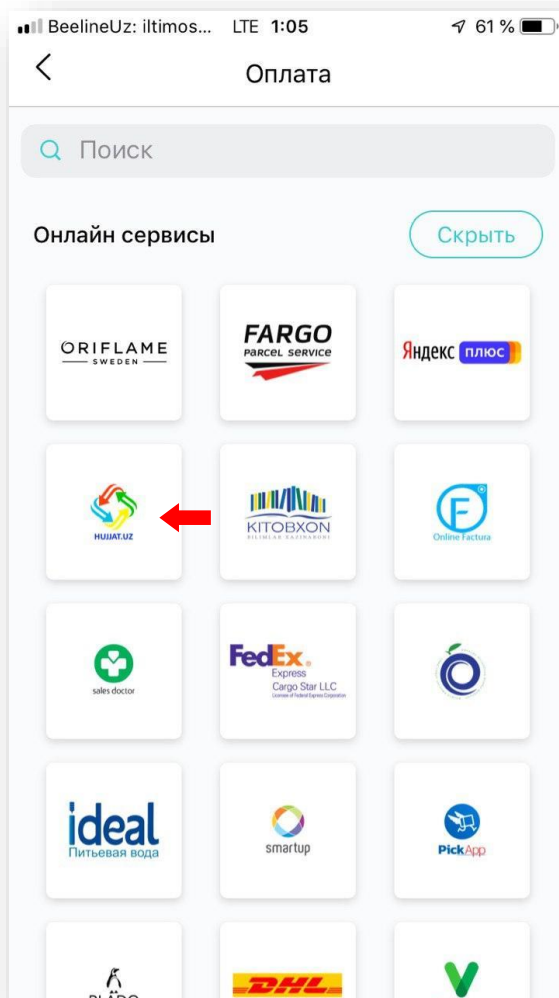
BeelineUz: iltimos... LTE 1:05 61 %

Оплата

Поиск

Онлайн сервисы

Скрыть

ORIFLAME
SWEDEN

FARGO
PARCEL SERVICE

Яндекс плюс

HUJJAT.UZ

KITOBXON
BILIMLAR XAZINASI

Online Factura

sales doctor

FedEx.
Express
Cargo Star LLC
Licensee of Federal Express Corporation

ideal
Питьевая вода

smartup

PickApp

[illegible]

DHL